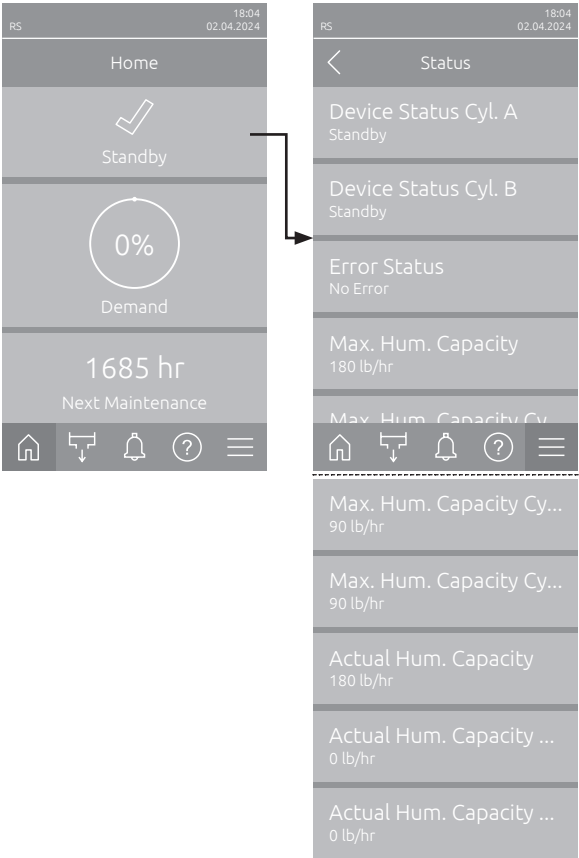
RS
18:04
02.04.2024

Home

Standby

0%

Demand

1685 hr

Next Maintenance

?

RS
18:04
02.04.2024

Status

Device Status Cyl. A
Standby

Device Status Cyl. B
Standby

Error Status
No Error

Max. Hum. Capacity
180 lb/hr

Max. Hum. Capacity Cy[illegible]

?

Max. Hum. Capacity Cy...
90 lb/hr

Max. Hum. Capacity Cy...
90 lb/hr

Actual Hum. Capacity
180 lb/hr

Actual Hum. Capacity ...
0 lb/hr

Actual Hum. Capacity ...
0 lb/hr